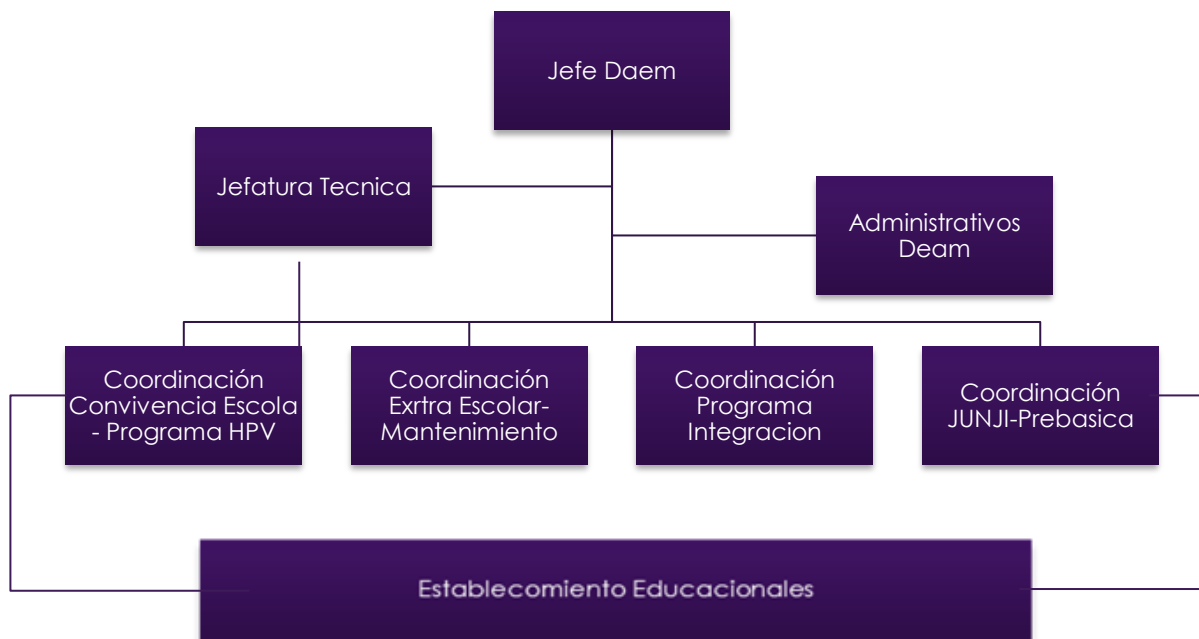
Jefe Daem

Jefatura Tecnica

Administrativos Deam

Coordinación Convivencia Escola - Programa HPV

Coordinación Exrtra Escolar-Mantenimiento

Coordinación Programa Integracion

Coordinación JUNJI-Prebasica

Establecomiento Educacionales